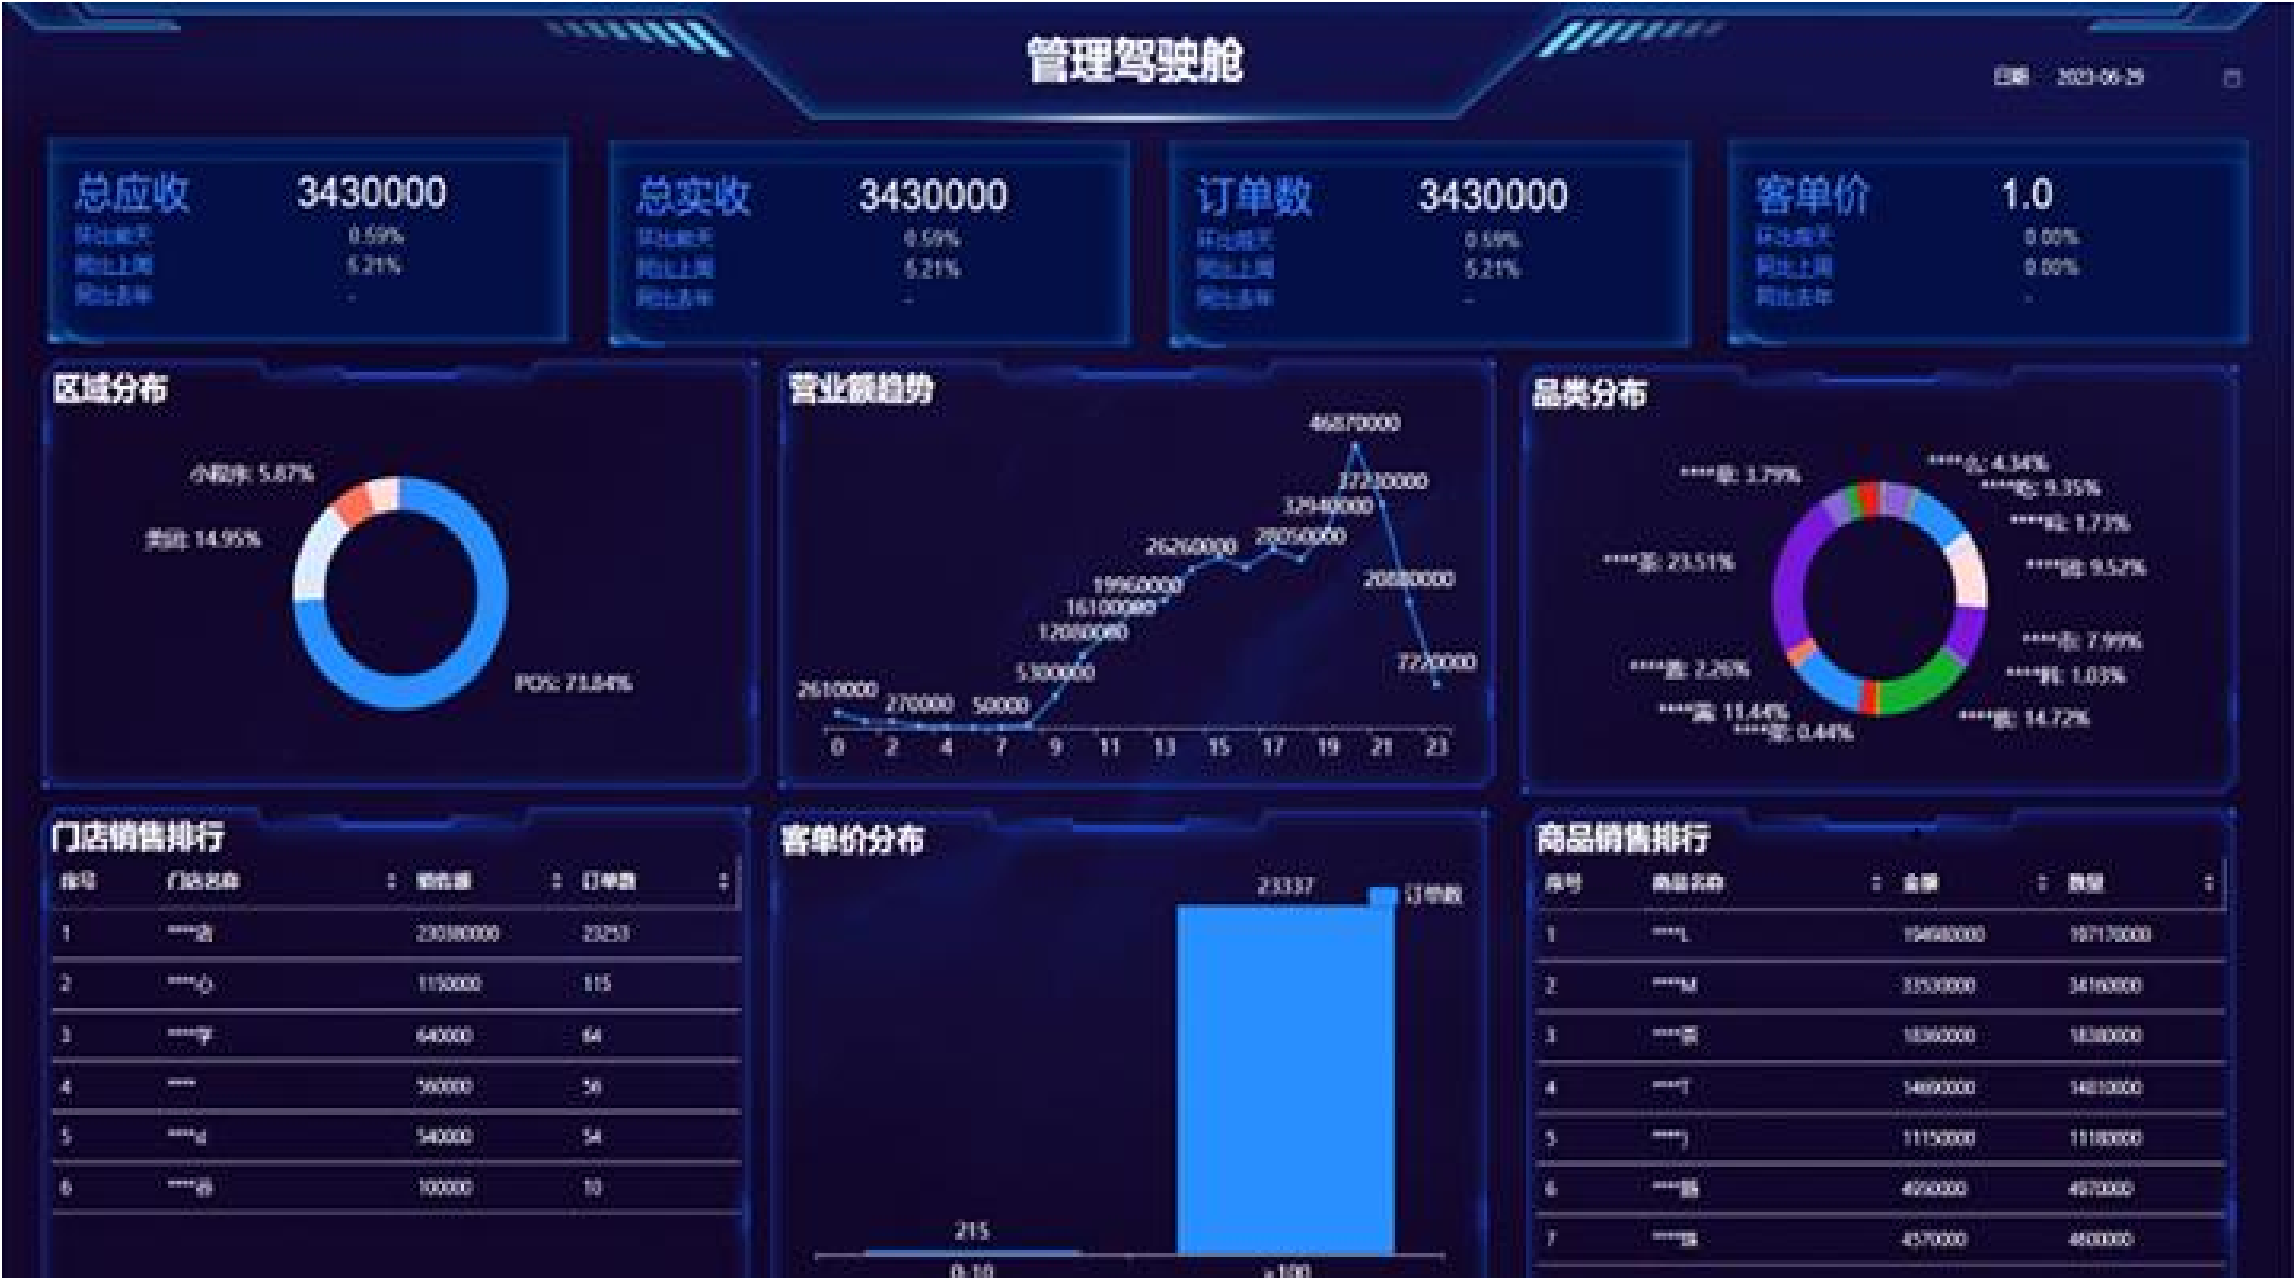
管理驾驶舱

日期 2023-06-29

总应收 3430000
环比昨天 0.59%
同比上周 5.21%
同比去年 -

总实收 3430000
环比昨天 0.59%
同比上周 5.21%
同比去年 -

订单数 3430000
环比昨天 0.59%
同比上周 5.21%
同比去年 -

客单价 1.0
环比昨天 0.00%
同比上周 0.00%
同比去年 -

区域分布

小程序: 5.87%
美团: 14.95%
POS: 73.84%

营业额趋势

46870000
37230000
32940000
26260000
28050000
19960000
16100000
12080000
5300000
20880000
7720000
2610000
270000
50000

0 2 4 7 9 11 13 15 17 19 21 23

品类分布

****菜: 1.79%
****心: 4.34%
****吃: 9.35%
****鸡: 1.73%
****菜: 23.51%
****饭: 9.52%
****面: 7.99%
****面: 2.26%
****料: 1.03%
****菜: 11.44%
****菜: 0.44%
****类: 14.72%

门店销售排行

| 序号 | 门店名称 | 销售额 | 订单数 |
|---|---|---|---|
| 1 | ****店 | 230380000 | 23253 |
| 2 | ****心 | 1150000 | 115 |
| 3 | ****学 | 640000 | 64 |
| 4 | **** | 560000 | 56 |
| 5 | ****d | 540000 | 54 |
| 6 | ****店 | 100000 | 10 |

客单价分布

23337 订单数
215
0-10 >100

商品销售排行

| 序号 | 商品名称 | 金额 | 数量 |
|---|---|---|---|
| 1 | ****L | 194980000 | 197170000 |
| 2 | ****M | 33530000 | 34160000 |
| 3 | ****票 | 18360000 | 18380000 |
| 4 | ****T | 14890000 | 14810000 |
| 5 | ****J | 11150000 | 11180000 |
| 6 | ****酱 | 4950000 | 4970000 |
| 7 | ****菜 | 4570000 | 4600000 |